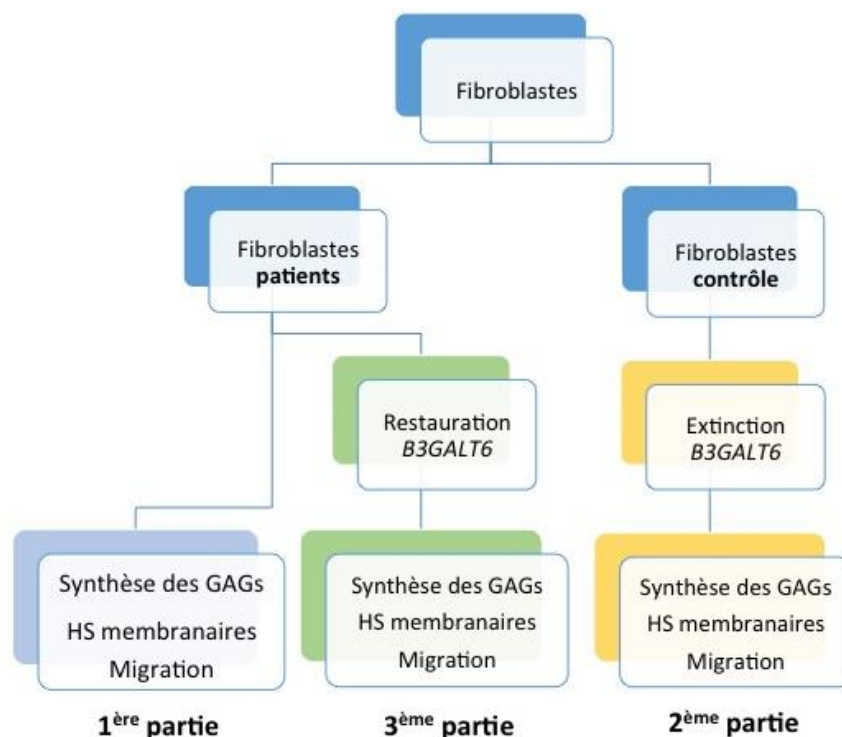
Fibroblastes

Fibroblastes **patients**

Fibroblastes **contrôle**

Restauration *B3GALT6*

Extinction *B3GALT6*

Synthèse des GAGs
HS membranaires
Migration

Synthèse des GAGs
HS membranaires
Migration

Synthèse des GAGs
HS membranaires
Migration

**1$^{ère}$ partie**

**3$^{ème}$ partie**

**2$^{ème}$ partie**